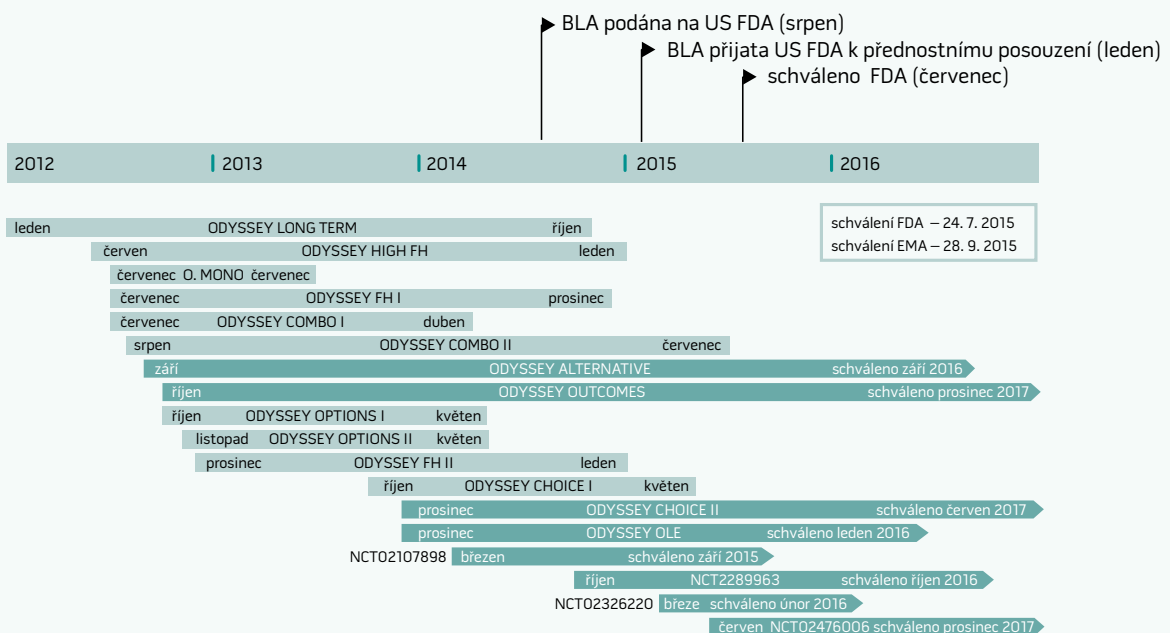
BLA podána na US FDA (srpen)
BLA přijata US FDA k přednostnímu posouzení (leden)
schváleno FDA (červenec)

2012 2013 2014 2015 2016

schválení FDA – 24. 7. 2015
schválení EMA – 28. 9. 2015

leden ODYSSEY LONG TERM říjen
červen ODYSSEY HIGH FH leden
červenec O. MONO červenec
červenec ODYSSEY FH I prosinec
červenec ODYSSEY COMBO I duben
srpen ODYSSEY COMBO II červenec
září ODYSSEY ALTERNATIVE schváleno září 2016
říjen ODYSSEY OUTCOMES schváleno prosinec 2017
říjen ODYSSEY OPTIONS I květen
listopad ODYSSEY OPTIONS II květen
prosinec ODYSSEY FH II leden
říjen ODYSSEY CHOICE I květen
prosinec ODYSSEY CHOICE II schváleno červen 2017
prosinec ODYSSEY OLE schváleno leden 2016
NCT02107898 březen schváleno září 2015
říjen NCT2289963 schváleno říjen 2016
NCT02326220 březe schváleno únor 2016
červen NCT02476006 schváleno prosinec 2017